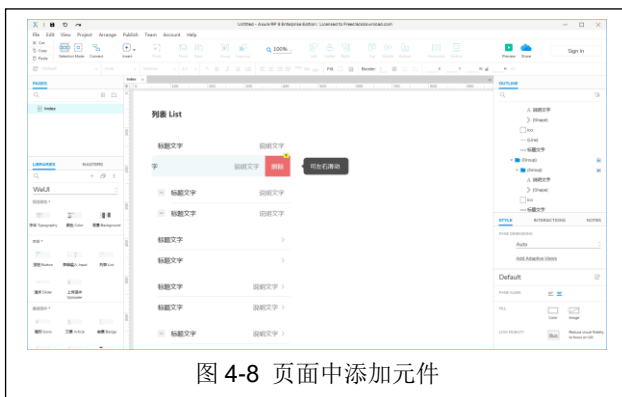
Untitled - Axure RP 9 Enterprise Edition : Licensed to Freeaxuredownload.com

File Edit View Project Arrange Publish Team Account Help

Cut Copy Paste Selection Mode Connect Insert Point Front Back Group Ungroup 100% Left Center Right Top Middle Bottom Preview Share Sign In

PAGES

index

列表 List

标题文字 说明文字

字 说明文字 删除 可左右滑动

标题文字 说明文字

标题文字 说明文字

标题文字

标题文字

标题文字 说明文字

标题文字 说明文字

标题文字 说明文字

LIBRARIES MASTERS

WeUI

OUTLINE

辅助文字

(Shape)

Icon

(Line)

标题文字

(Group)

(Group)

辅助文字

(Shape)

Icon

标题文字

STYLE INTERACTIONS NOTES

Auto

Add Adaptive Views

Default

图 4-8 页面中添加元件